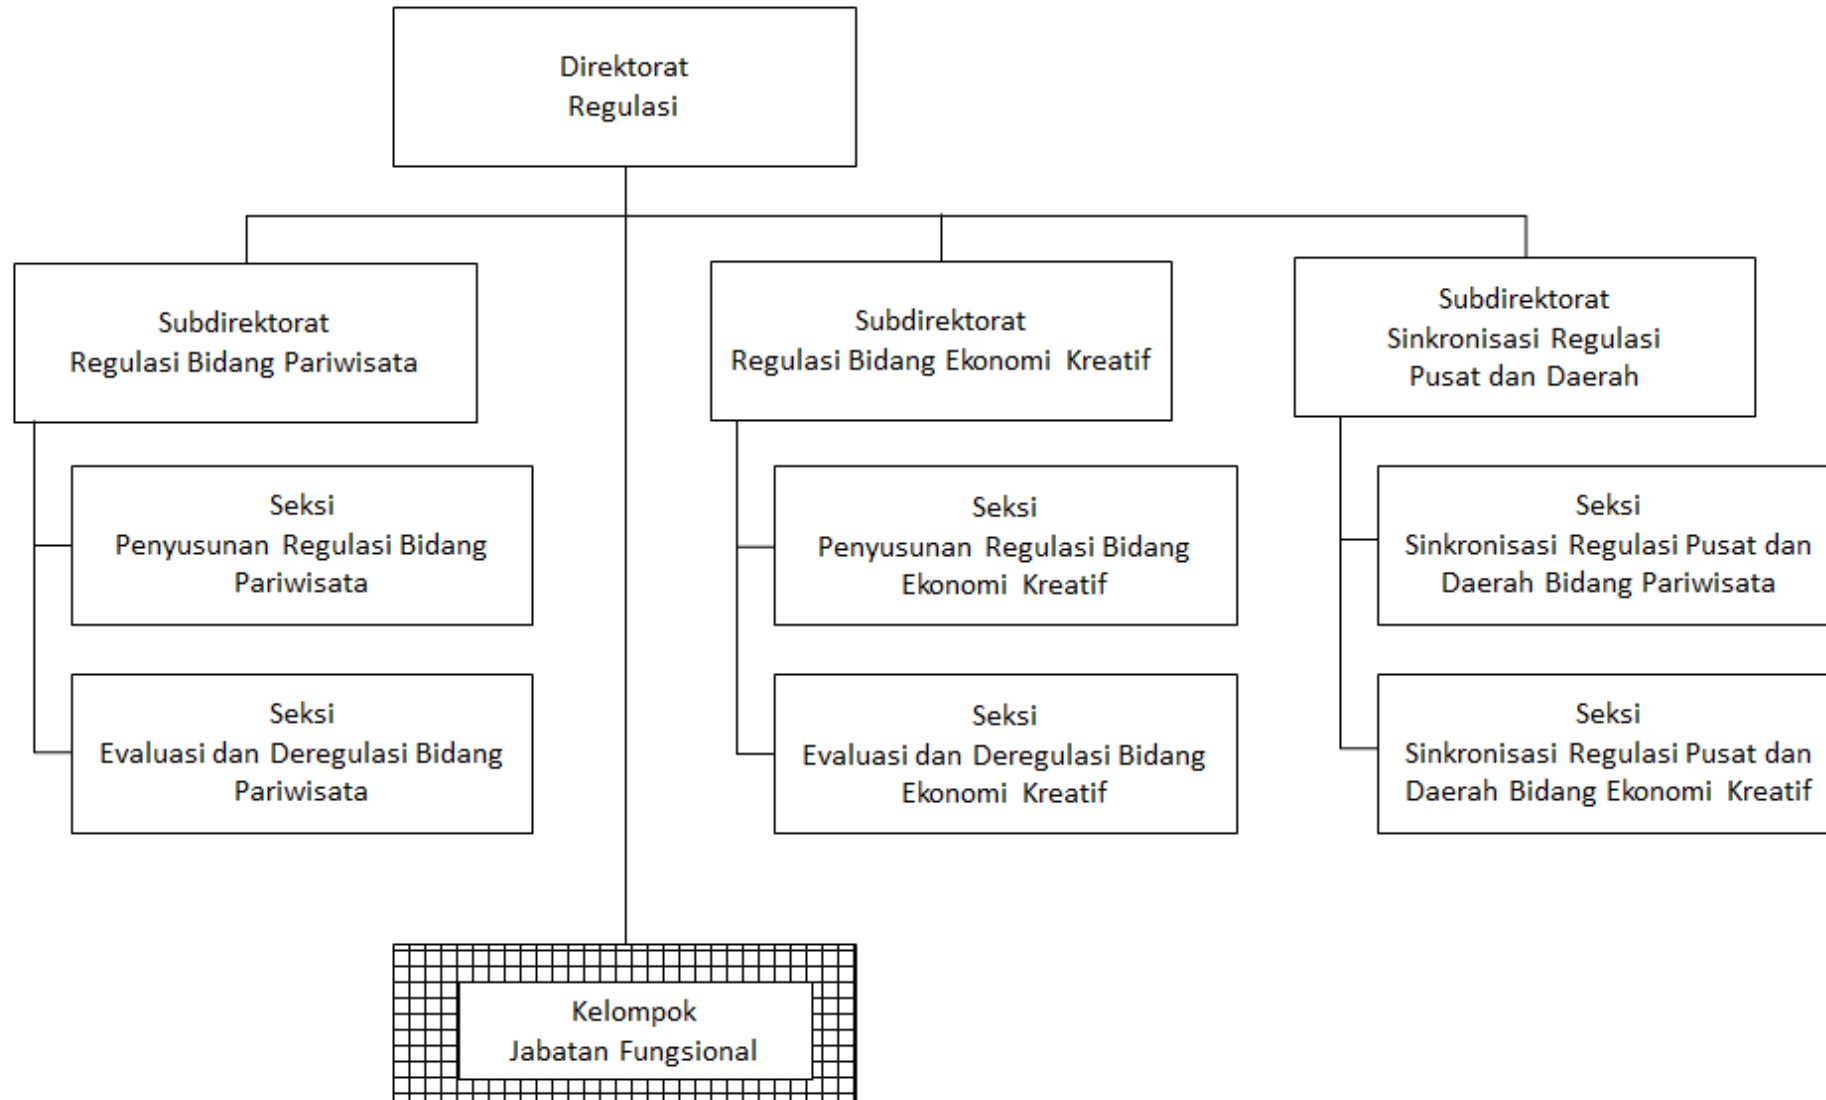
Direktorat
Regulasi

Subdirektorat
Regulasi Bidang Pariwisata

Seksi
Penyusunan Regulasi Bidang Pariwisata

Seksi
Evaluasi dan Deregulasi Bidang Pariwisata

Subdirektorat
Regulasi Bidang Ekonomi Kreatif

Seksi
Penyusunan Regulasi Bidang Ekonomi Kreatif

Seksi
Evaluasi dan Deregulasi Bidang Ekonomi Kreatif

Subdirektorat
Sinkronisasi Regulasi
Pusat dan Daerah

Seksi
Sinkronisasi Regulasi Pusat dan Daerah Bidang Pariwisata

Seksi
Sinkronisasi Regulasi Pusat dan Daerah Bidang Ekonomi Kreatif

Kelompok
Jabatan Fungsional